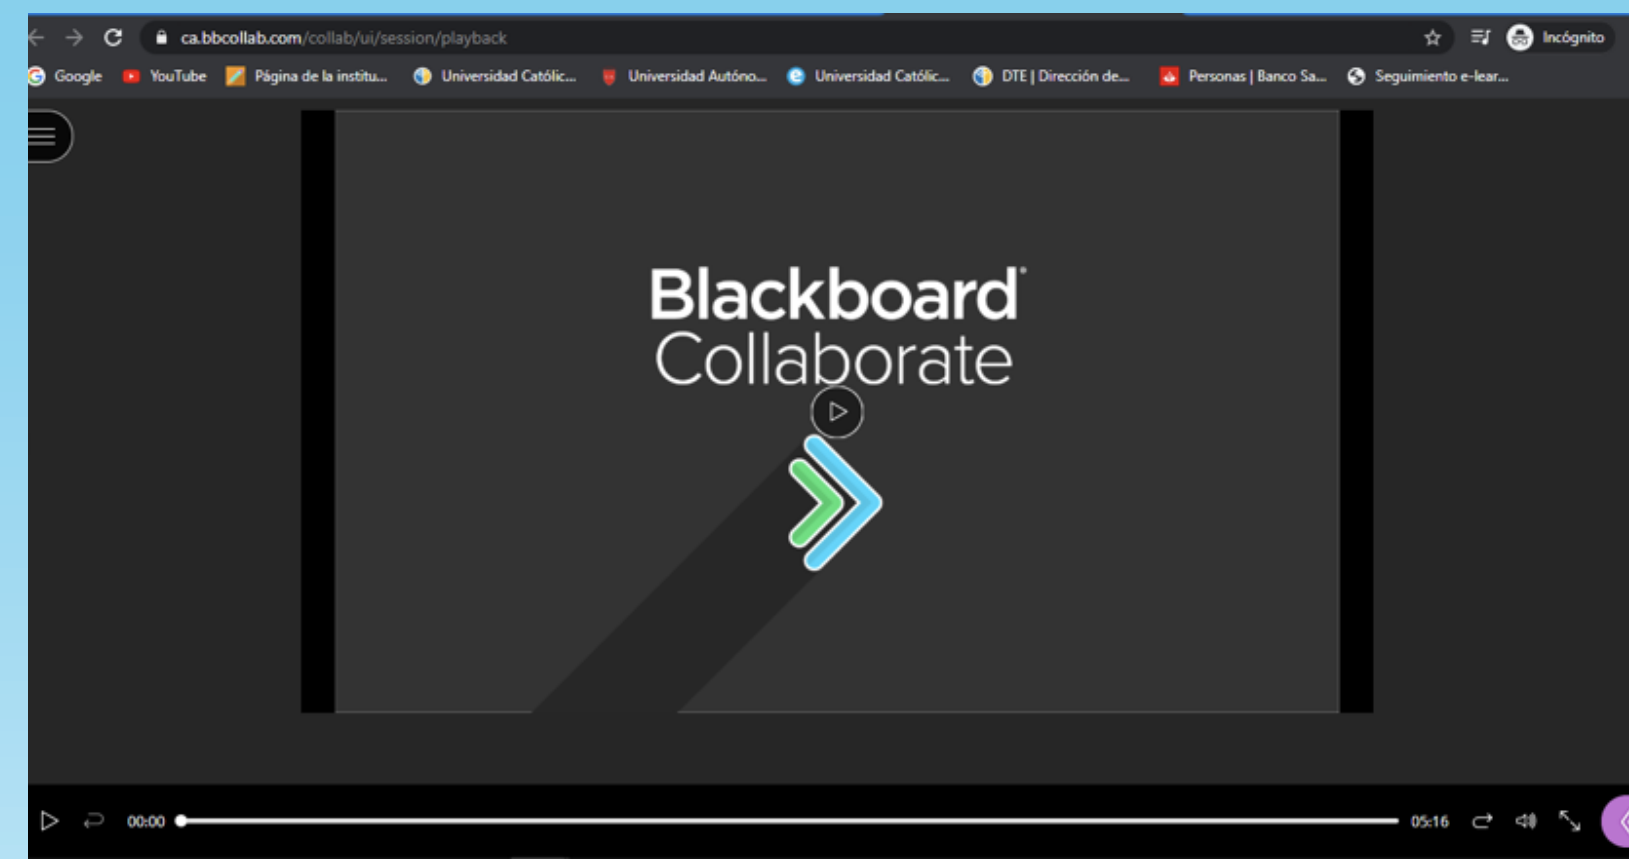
ca.bbcollab.com/collab/ui/session/playback

Incógnito

Google YouTube Página de la institu... Universidad Católic... Universidad Autóno... Universidad Católic... DTE | Dirección de... Personas | Banco Sa... Seguimiento e-lear...

Blackboard® Collaborate

00:00

05:16